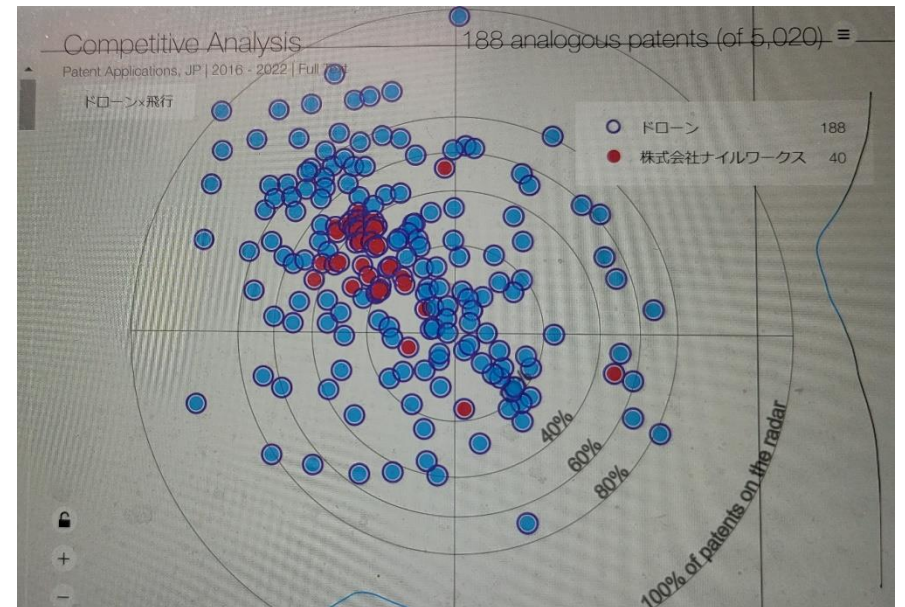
Competitive Analysis

188 analogous patents (of 5,020) ≡

Patent Applications, JP | 2016 - 2022 | Full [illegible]

ドローン×飛行

ドローン 188

株式会社ナイルワークス 40

40%

60%

80%

100% of patents on the radar

+

−